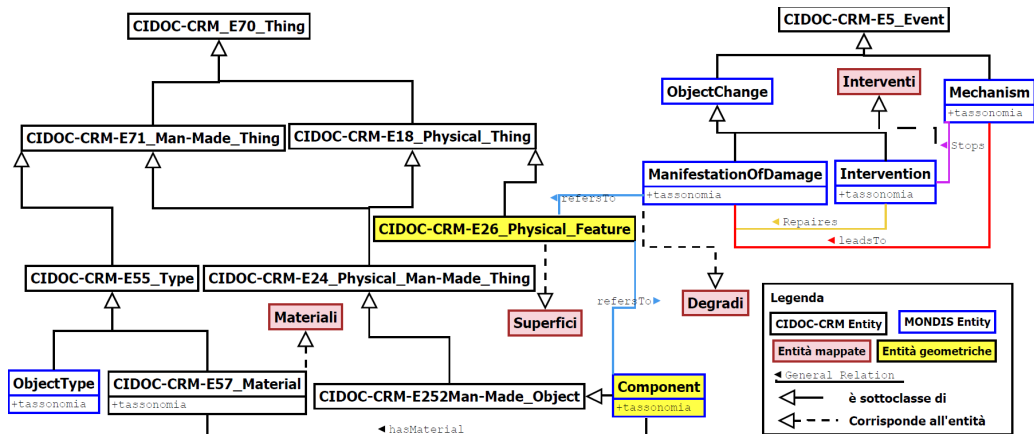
CIDOC-CRM_E70_Thing

CIDOC-CRM_E71_Man-Made_Thing

CIDOC-CRM-E18_Physical_Thing

CIDOC-CRM-E5_Event

ObjectChange

Interventi

Mechanism
+tassonomia

◄Stops

ManifestationOfDamage
+tassonomia

Intervention
+tassonomia

◄ Repaires

◄ leadsTo

◄ refersTo

CIDOC-CRM-E26_Physical_Feature

CIDOC-CRM-E55_Type

CIDOC-CRM-E24_Physical_Man-Made_Thing

refersTo ►

Degradi

Superfici

Materiali

ObjectType
+tassonomia

CIDOC-CRM-E57_Material
+tassonomia

CIDOC-CRM-E252Man-Made_Object

Component
+tassonomia

◄ hasMaterial

Legenda

CIDOC-CRM Entity

MONDIS Entity

Entità mappate

Entità geometriche

◄ General Relation

è sottoclasse di

Corrisponde all'entità